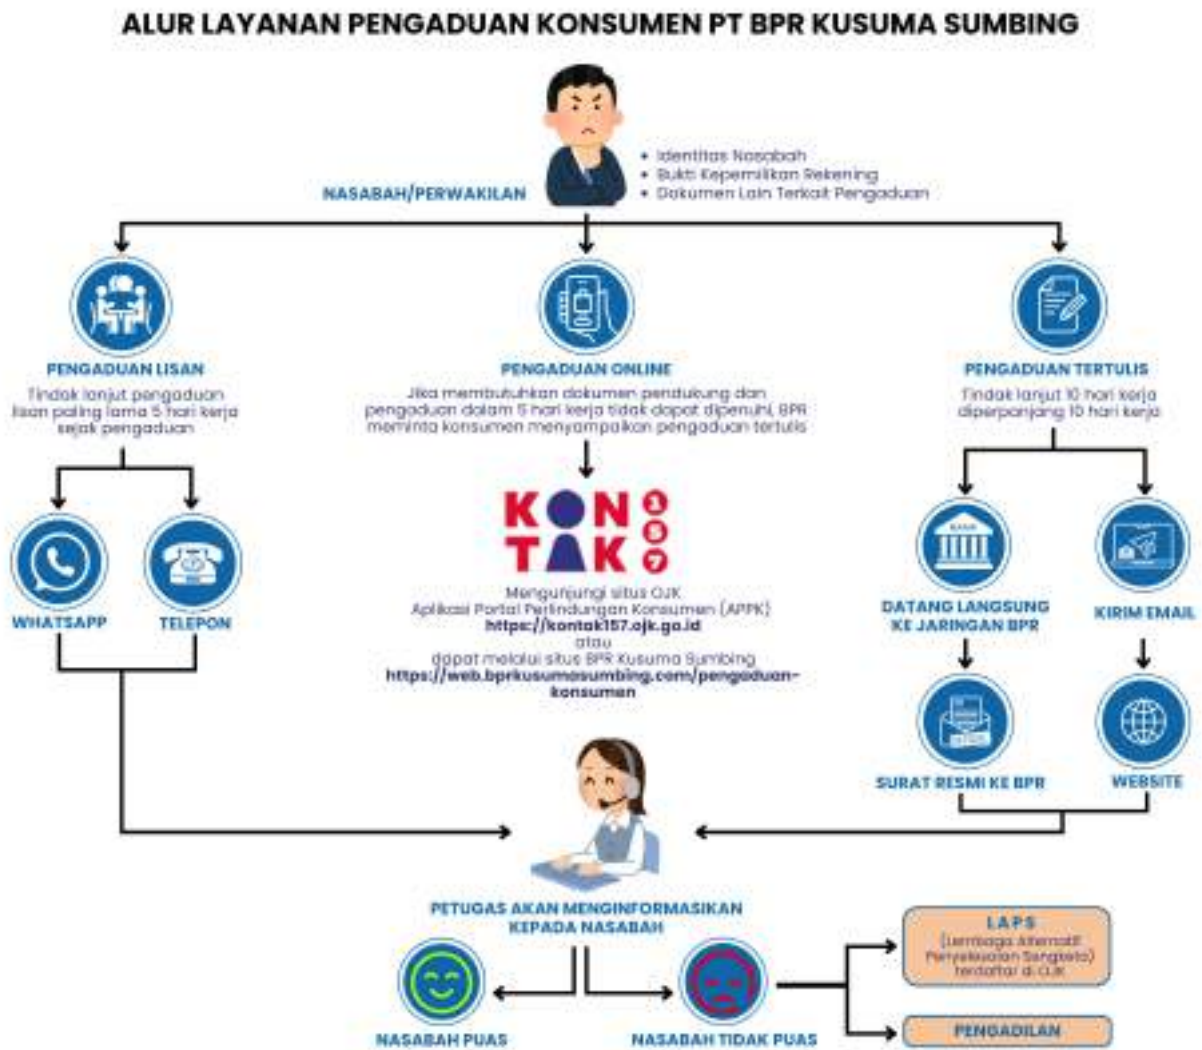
ALUR LAYANAN PENGADUAN KONSUMEN PT BPR KUSUMA SUMBING

NASABAH/PERWAKILAN

• Identitas Nasabah
• Bukti Kepemilikan Rekening
• Dokumen Lain Terkait Pengaduan

PENGADUAN LISAN
Tindak lanjut pengaduan lisan paling lama 5 hari kerja sejak pengaduan

WHATSAPP

TELEPON

PENGADUAN ONLINE
Jika membutuhkan dokumen pendukung dan pengaduan dalam 5 hari kerja tidak dapat dipenuhi, BPR meminta konsumen menyampaikan pengaduan tertulis

KONTAK 157

Mengunjungi situs OJK
Aplikasi Portal Perlindungan Konsumen (APPK)
https://kontak157.ojk.go.id
atau
dapat melalui situs BPR Kusuma Sumbing
https://web.bprkusumasumbing.com/pengaduan-konsumen

PENGADUAN TERTULIS
Tindak lanjut 10 hari kerja diperpanjang 10 hari kerja

BANK

DATANG LANGSUNG KE JARINGAN BPR

KIRIM EMAIL

SURAT RESMI KE BPR

WEBSITE

PETUGAS AKAN MENGINFORMASIKAN KEPADA NASABAH

NASABAH PUAS

NASABAH TIDAK PUAS

LAPS
(Lembaga Alternatif Penyelesaian Sengketa) terdaftar di OJK

PENGADILAN